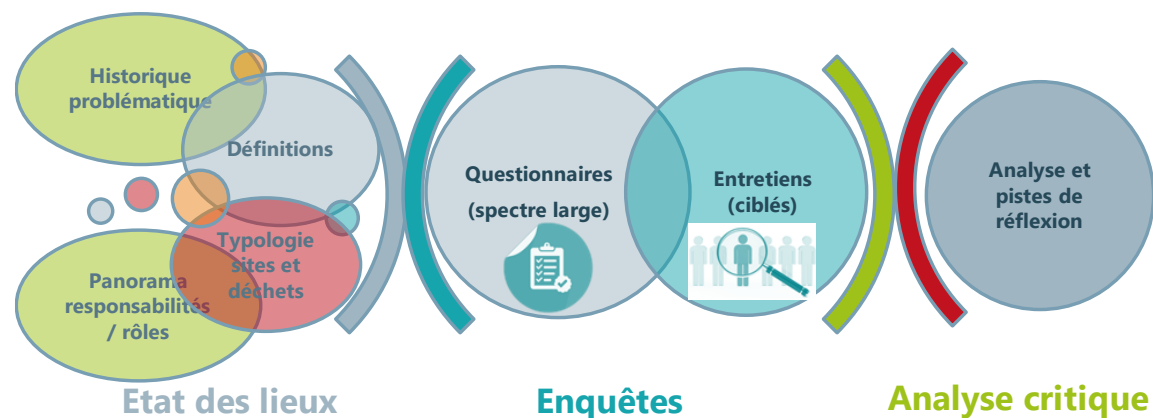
Historique problématique

Définitions

Typologie sites et déchets

Panorama responsabilités / rôles

Questionnaires (spectre large)

Entretiens (ciblés)

Analyse et pistes de réflexion

Etat des lieux

Enquêtes

Analyse critique